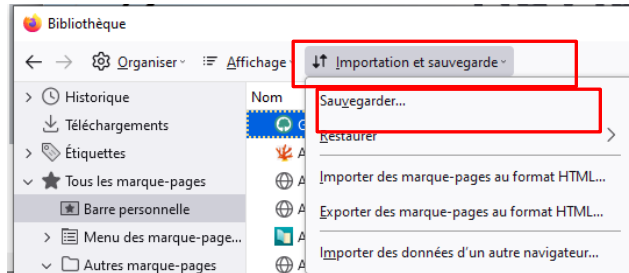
Bibliothèque

Organiser

Affichage

Importation et sauvegarde

Historique

Téléchargements

Étiquettes

Tous les marque-pages

Barre personnelle

Menu des marque-page...

Autres marque-pages

Nom

Sauvegarder...

Restaurer

Importer des marque-pages au format HTML...

Exporter des marque-pages au format HTML...

Importer des données d'un autre navigateur...